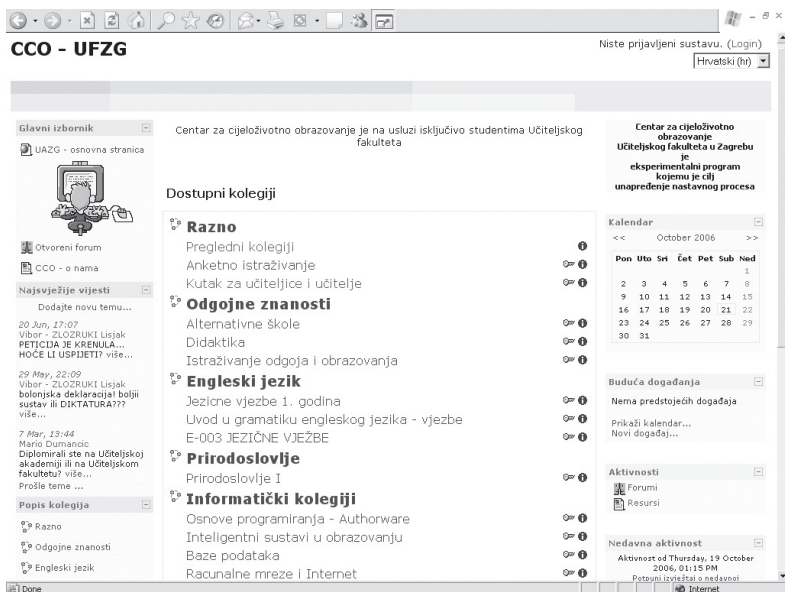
CCO - UFZG

Niste prijavljeni sustavu. (Login)
Hrvatski (hr)

Glavni izbornik
UAZG - osnovna stranica
Otvoreni forum
CCO - o nama

Najsvježije vijesti
Dodajte novu temu...
20 Jun, 17:07
Vibor - ZLOZRUKI Lisjak
PETICIJA JE KRENULA... HOĆE LI USPJETI? više...
29 May, 22:09
Vibor - ZLOZRUKI Lisjak
bolonjska deklaracija! bolji sustav ili DIKTATURA??? više...
7 Mar, 13:44
Mario Dumancic
Diplomirali ste na Učiteljskoj akademiji ili na Učiteljskom fakultetu? više...
Prošle teme ...

Popis kolegija
Razno
Odgojne znanosti
Engleski jezik

Centar za cjeloživotno obrazovanje je na usluzi isključivo studentima Učiteljskog fakulteta

Dostupni kolegiji

Razno
Pregledni kolegiji
Anketno istraživanje
Kutak za učiteljice i učitelje
Odgojne znanosti
Alternativne škole
Didaktika
Istraživanje odgoja i obrazovanja
Engleski jezik
Jezicne vjezbe 1. godina
Uvod u gramatiku engleskog jezika - vjezbe
E-003 JEZIČNE VJEŽBE
Prirodoslovlje
Prirodoslovlje I
Informatički kolegiji
Osnove programiranja - Authorware
Inteligentni sustavi u obrazovanju
Baze podataka
Racunalne mreze i Internet

Centar za cjeloživotno obrazovanje Učiteljskog fakulteta u Zagrebu je eksperimentalni program kojemu je cilj unapređenje nastavnog procesa

Kalendar
<< October 2006 >>

| Pon | Uto | Sri | Čet | Pet | Sub | Ned |
|---|---|---|---|---|---|---|
| | | | | | | 1 |
| 2 | 3 | 4 | 5 | 6 | 7 | 8 |
| 9 | 10 | 11 | 12 | 13 | 14 | 15 |
| 16 | 17 | 18 | 19 | 20 | 21 | 22 |
| 23 | 24 | 25 | 26 | 27 | 28 | 29 |
| 30 | 31 | | | | | |

Buduća događanja
Nema predstojećih događaja
Prikaži kalendar...
Novi događaj...

Aktivnosti
Forumi
Resursi

Nedavna aktivnost
Aktivnost od Thursday, 19 October 2006, 01:15 PM
Potpuni izvještaj o nedavnoj

Done
Internet